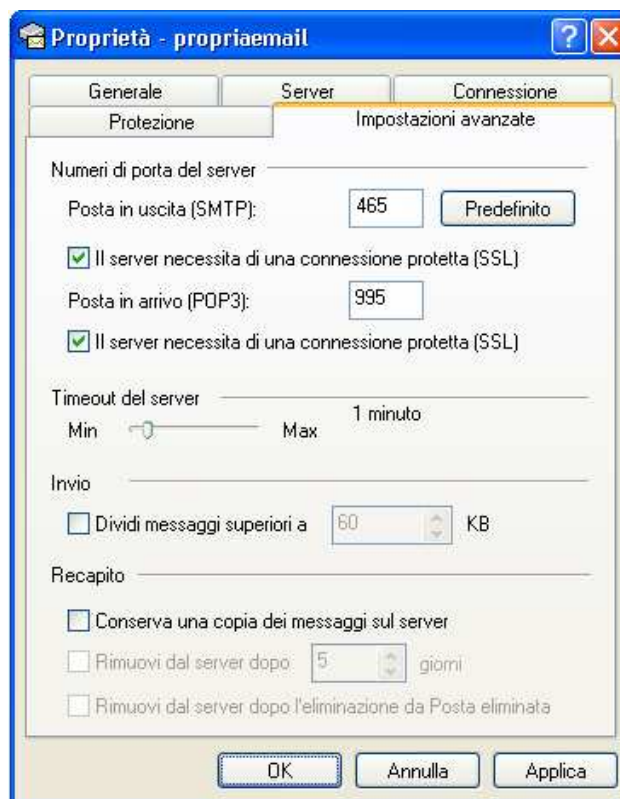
Proprietà - propriaemail

Generale
Server
Connessione
Protezione
Impostazioni avanzate

Numeri di porta del server

Posta in uscita (SMTP): 465 Predefinito

Il server necessita di una connessione protetta (SSL)

Posta in arrivo (POP3): 995

Il server necessita di una connessione protetta (SSL)

Timeout del server

Min Max 1 minuto

Invio

Dividi messaggi superiori a 60 KB

Recapito

Conserva una copia dei messaggi sul server

Rimuovi dal server dopo 5 giorni

Rimuovi dal server dopo l'eliminazione da Posta eliminata

OK Annulla Applica